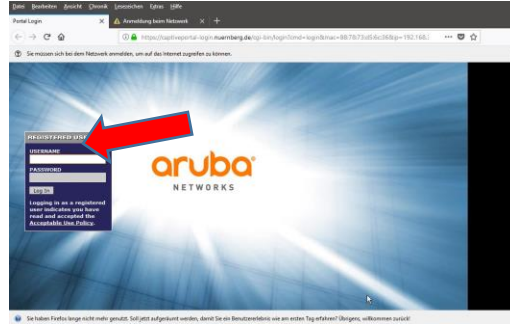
Datei Bearbeiten Ansicht Chronik Lesezeichen Extras Hilfe

Portal Login × Anmeldung beim Netzwerk × +

https://captiveportal-login.nuernberg.de/cgi-bin/login?cmd=login&mac=88:7b:73:d5:6c:36&ip=192.168.

Sie müssen sich bei dem Netzwerk anmelden, um auf das Internet zugreifen zu können.

REGISTERED USE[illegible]

USERNAME

PASSWORD

Log In

Logging in as a registered user indicates you have read and accepted the Acceptable Use Policy.

aruba NETWORKS

Sie haben Firefox lange nicht mehr genutzt. Soll jetzt aufgeräumt werden, damit Sie ein Benutzererlebnis wie am ersten Tag erfahren? Übrigens, willkommen zurück!